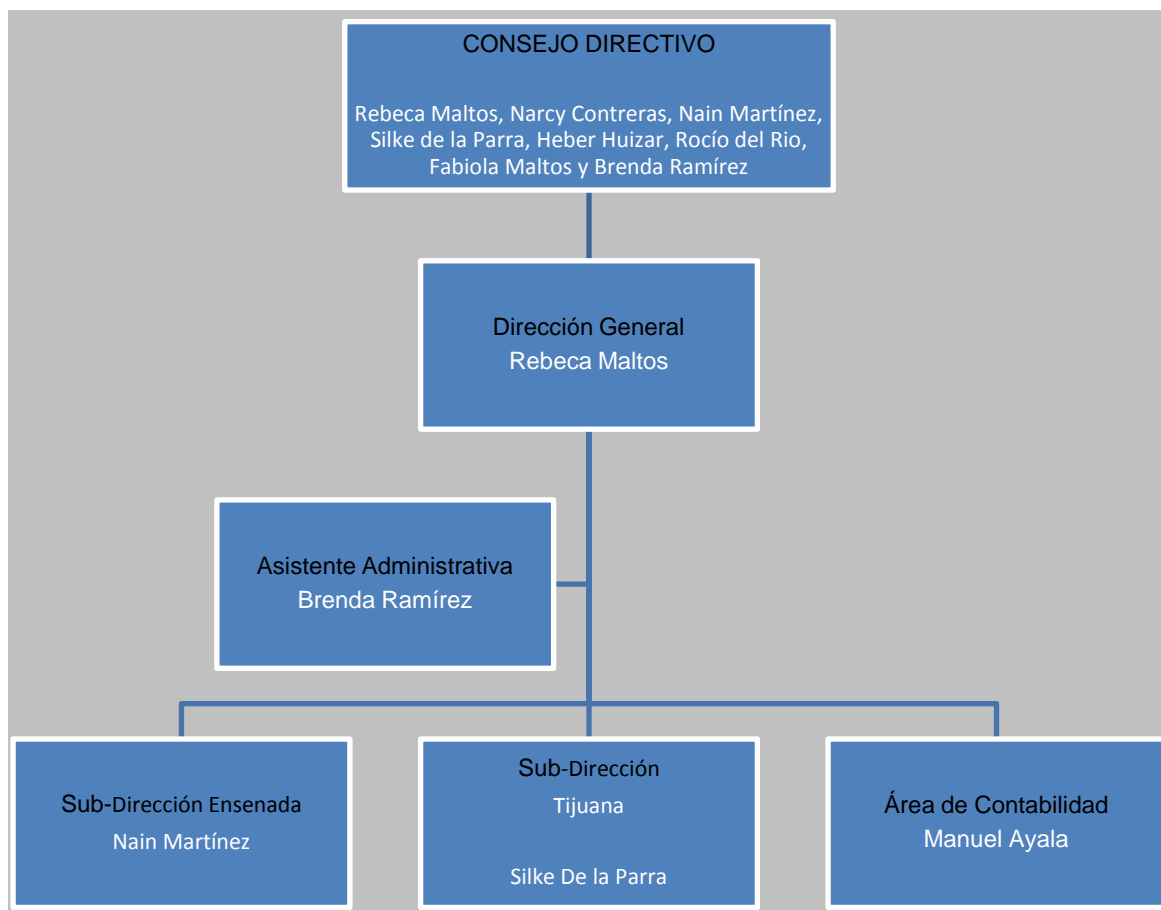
CONSEJO DIRECTIVO

Rebeca Maltos, Narcy Contreras, Nain Martínez, Silke de la Parra, Heber Huizar, Rocío del Rio, Fabiola Maltos y Brenda Ramírez

Dirección General
Rebeca Maltos

Asistente Administrativa
Brenda Ramírez

Sub-Dirección Ensenada
Nain Martínez

Sub-Dirección
Tijuana

Silke De la Parra

Área de Contabilidad
Manuel Ayala